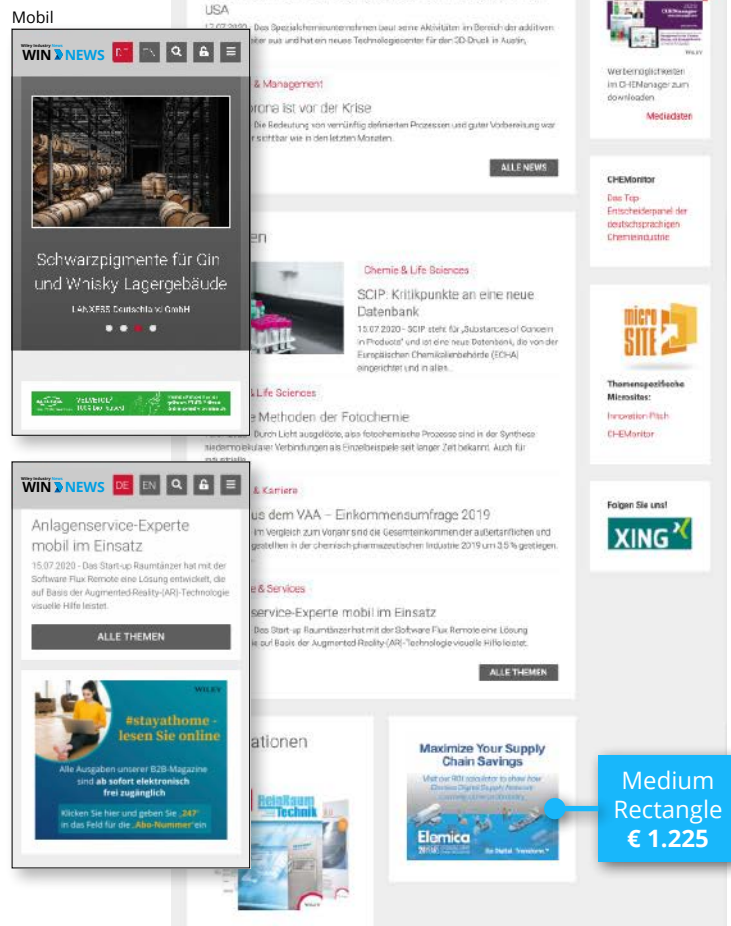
Mobil

Wiley Industry News
WIN NEWS DE EN

Schwarzpigmente für Gin und Whisky Lagergebäude

LANXESS Deutschland GmbH

USA

17.07.2020 - Das Spezialchemieunternehmen baut seine Aktivitäten im Bereich der additiven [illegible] aus und hat ein neues Technologiecenter für den 3D-Druck in Austin,

& Management

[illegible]rona ist vor der Krise

Die Bedeutung von vernünftig definierten Prozessen und guter Vorbereitung war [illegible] sichtbar wie in den letzten Monaten.

ALLE NEWS

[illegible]en

Chemie & Life Sciences

SCIP: Kritikpunkte an eine neue Datenbank

15.07.2020 - SCIP steht für „Substances of Concern in Products" und ist eine neue Datenbank, die von der Europäischen Chemikalienbehörde (ECHA) eingerichtet und in allen...

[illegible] Life Sciences

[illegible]e Methoden der Fotochemie

Durch Licht ausgelöste, also fotochemische Prozesse sind in der Synthese niedermolekularer Verbindungen als Einzelbeispiele seit langer Zeit bekannt. Auch für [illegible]

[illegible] & Karriere

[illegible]us dem VAA – Einkommensumfrage 2019

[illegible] im Vergleich zum Vorjahr sind die Gesamteinkommen der außertariflichen und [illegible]gestellten in der chemisch-pharmazeutischen Industrie 2019 um 3,5 % gestiegen.

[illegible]e & Services

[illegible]service-Experte mobil im Einsatz

Das Start-up Raumtänzer hat mit der Software Flux Remote eine Lösung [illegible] auf Basis der Augmented-Reality-(AR)-Technologie visuelle Hilfe leistet.

ALLE THEMEN

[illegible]ationen

Maximize Your Supply Chain Savings

Elemica

Werbemöglichkeiten im CHEManager zum downloaden

Mediadaten

CHEMonitor

Das Top Entscheiderpanel der deutschsprachigen Chemieindustrie

micro SITE

Themenspezifische Microsites:

Innovation Pitch

CHEMonitor

Folgen Sie uns!

XING

Wiley Industry News
WIN NEWS DE EN

Anlagenservice-Experte mobil im Einsatz

15.07.2020 - Das Start-up Raumtänzer hat mit der Software Flux Remote eine Lösung entwickelt, die auf Basis der Augmented-Reality-(AR)-Technologie visuelle Hilfe leistet.

ALLE THEMEN

WILEY

#stayathome - lesen Sie online

Alle Ausgaben unserer B2B-Magazine sind ab sofort elektronisch frei zugänglich

Klicken Sie hier und geben Sie „247" in das Feld für die „Abo-Nummer" ein

Medium Rectangle
€ 1.225